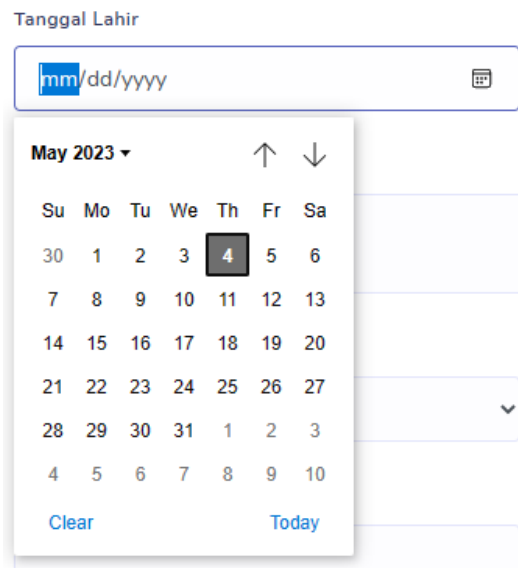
Tanggal Lahir

mm/dd/yyyy

May 2023

| Su | Mo | Tu | We | Th | Fr | Sa |
|---|---|---|---|---|---|---|
| 30 | 1 | 2 | 3 | 4 | 5 | 6 |
| 7 | 8 | 9 | 10 | 11 | 12 | 13 |
| 14 | 15 | 16 | 17 | 18 | 19 | 20 |
| 21 | 22 | 23 | 24 | 25 | 26 | 27 |
| 28 | 29 | 30 | 31 | 1 | 2 | 3 |
| 4 | 5 | 6 | 7 | 8 | 9 | 10 |

Clear Today